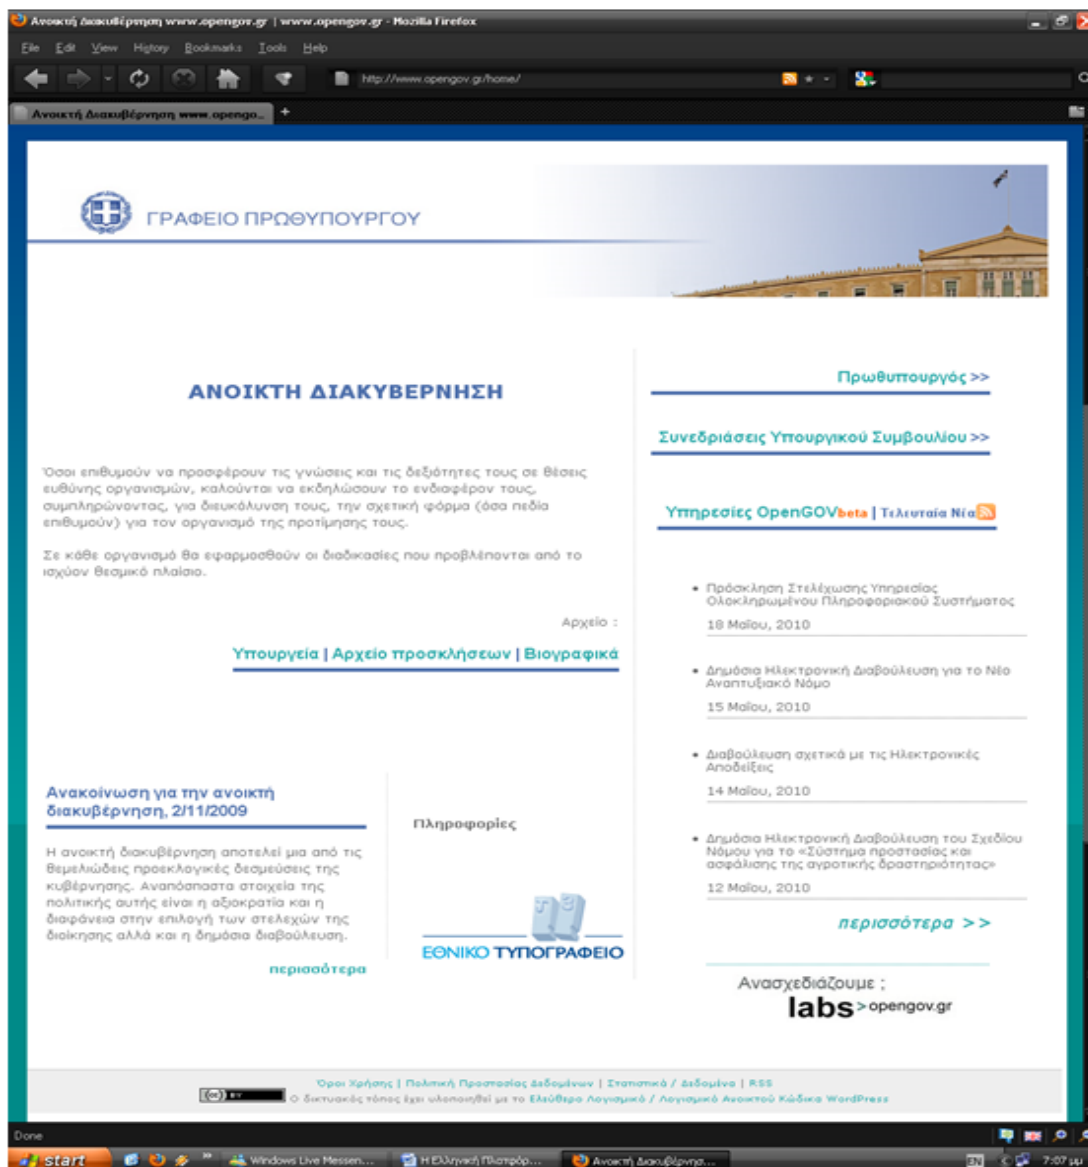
Ανοικτή Διακυβέρνηση www.opengov.gr | www.opengov.gr - Mozilla Firefox

File Edit View History Bookmarks Tools Help

http://www.opengov.gr/home/

Ανοικτή Διακυβέρνηση www.opengo...

ΓΡΑΦΕΙΟ ΠΡΩΘΥΠΟΥΡΓΟΥ

ΑΝΟΙΚΤΗ ΔΙΑΚΥΒΕΡΝΗΣΗ

Όσοι επιθυμούν να προσφέρουν τις γνώσεις και τις δεξιότητες τους σε θέσεις ευθύνης οργανισμών, καλούνται να εκδηλώσουν το ενδιαφέρον τους, συμπληρώνοντας, για διευκόλυνση τους, την σχετική φόρμα (όσα πεδία επιθυμούν) για τον οργανισμό της προτίμησης τους.

Σε κάθε οργανισμό θα εφαρμοσθούν οι διαδικασίες που προβλέπονται από το ισχύον θεσμικό πλαίσιο.

Αρχείο :

Υπουργεία | Αρχείο προσκλήσεων | Βιογραφικά

Ανακοίνωση για την ανοικτή διακυβέρνηση, 2/11/2009

Η ανοικτή διακυβέρνηση αποτελεί μια από τις θεμελιώδεις προεκλογικές δεσμεύσεις της κυβέρνησης. Αναπόσπαστα στοιχεία της πολιτικής αυτής είναι η αξιοκρατία και η διαφάνεια στην επιλογή των στελεχών της διοίκησης αλλά και η δημόσια διαβούλευση.

περισσότερα

Πληροφορίες

ΕΘΝΙΚΟ ΤΥΠΟΓΡΑΦΕΙΟ

Πρωθυπουργός >>

Συνεδριάσεις Υπουργικού Συμβουλίου >>

Υπηρεσίες OpenGOVbeta | Τελευταία Νέα

• Πρόσκληση Στελέχωσης Υπηρεσίας Ολοκληρωμένου Πληροφοριακού Συστήματος
18 Μαΐου, 2010

• Δημόσια Ηλεκτρονική Διαβούλευση για το Νέο Αναπτυξιακό Νόμο
15 Μαΐου, 2010

• Διαβούλευση σχετικά με τις Ηλεκτρονικές Αποδείξεις
14 Μαΐου, 2010

• Δημόσια Ηλεκτρονική Διαβούλευση του Σχεδίου Νόμου για το «Σύστημα προστασίας και ασφάλισης της αγροτικής δραστηριότητας»
12 Μαΐου, 2010

περισσότερα >>

Ανασχεδιάζουμε ;
labs>opengov.gr

Όροι Χρήσης | Πολιτική Προστασίας Δεδομένων | Στατιστικά / Δεδομένα | RSS
Ο δικτυακός τόπος έχει υλοποιηθεί με το Ελεύθερο Λογισμικό / Λογισμικό Ανοικτού Κώδικα WordPress

Done

start | Windows Live Messen... | Η Ελληνική Πλατφόρ... | Ανοικτή Διακυβέρνησ... | EN | 7:07 μμ